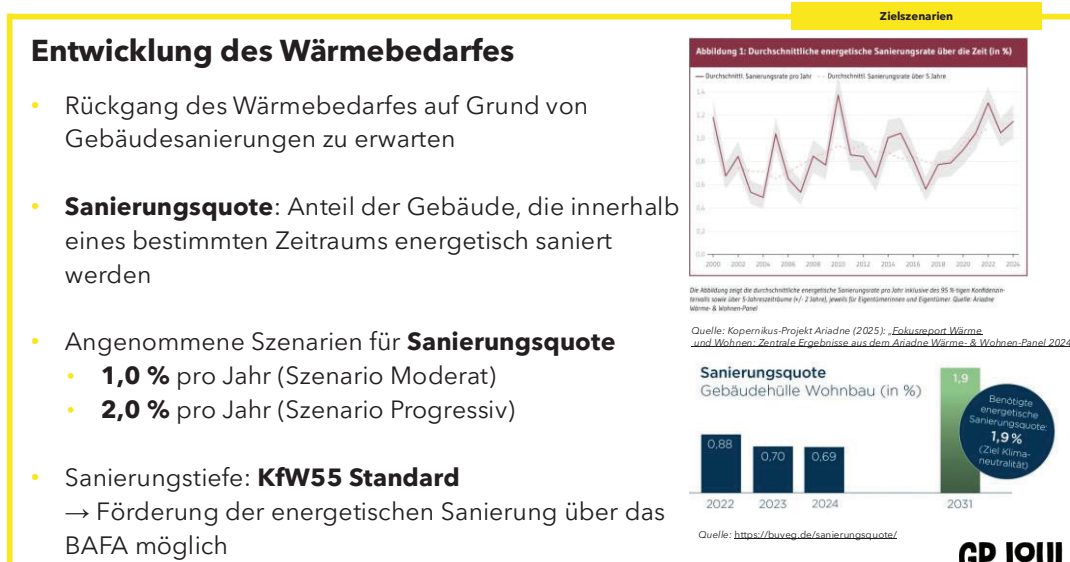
Zielszenarien

Entwicklung des Wärmebedarfes

• Rückgang des Wärmebedarfes auf Grund von Gebäudesanierungen zu erwarten

• **Sanierungsquote**: Anteil der Gebäude, die innerhalb eines bestimmten Zeitraums energetisch saniert werden

• Angenommene Szenarien für **Sanierungsquote**
  • **1,0 %** pro Jahr (Szenario Moderat)
  • **2,0 %** pro Jahr (Szenario Progressiv)

• Sanierungstiefe: **KfW55 Standard**
→ Förderung der energetischen Sanierung über das BAFA möglich

Abbildung 1: Durchschnittliche energetische Sanierungsrate über die Zeit (in %)

Durchschnittl. Sanierungsrate pro Jahr  Durchschnittl. Sanierungsrate über 5 Jahre

1,4
1,2
1,0
0,8
0,6
0,4
0,2
0,0

2000 2002 2004 2006 2008 2010 2012 2014 2016 2018 2020 2022 2024

Die Abbildung zeigt die durchschnittliche energetische Sanierungsrate pro Jahr inklusive des 95 %-igen Konfidenzintervalls sowie über 5-Jahreszeiträume (+/- 2 Jahre), jeweils für Eigentümerinnen und Eigentümer. Quelle: Ariadne Wärme- & Wohnen-Panel

Quelle: Kopernikus-Projekt Ariadne (2025): „Fokusreport Wärme und Wohnen: Zentrale Ergebnisse aus dem Ariadne Wärme- & Wohnen-Panel 2024"

Sanierungsquote
Gebäudehülle Wohnbau (in %)

| 0,88 | 0,70 | 0,69 | 1,9 |
|---|---|---|---|
| 2022 | 2023 | 2024 | 2031 |

Benötigte energetische Sanierungsquote: 1,9 % (Ziel Klimaneutralität)

Quelle: https://buveg.de/sanierungsquote/

GP JOULE